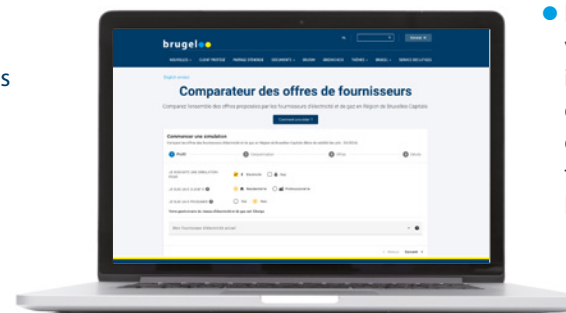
s

brugel

Comparateur des offres de fournisseurs

Comparez l'ensemble des offres proposées par les fournisseurs d'électricité et de gaz en Région de Bruxelles-Capitale.

Commencer une simulation

Profil

Consommation

Offres

Détails

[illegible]